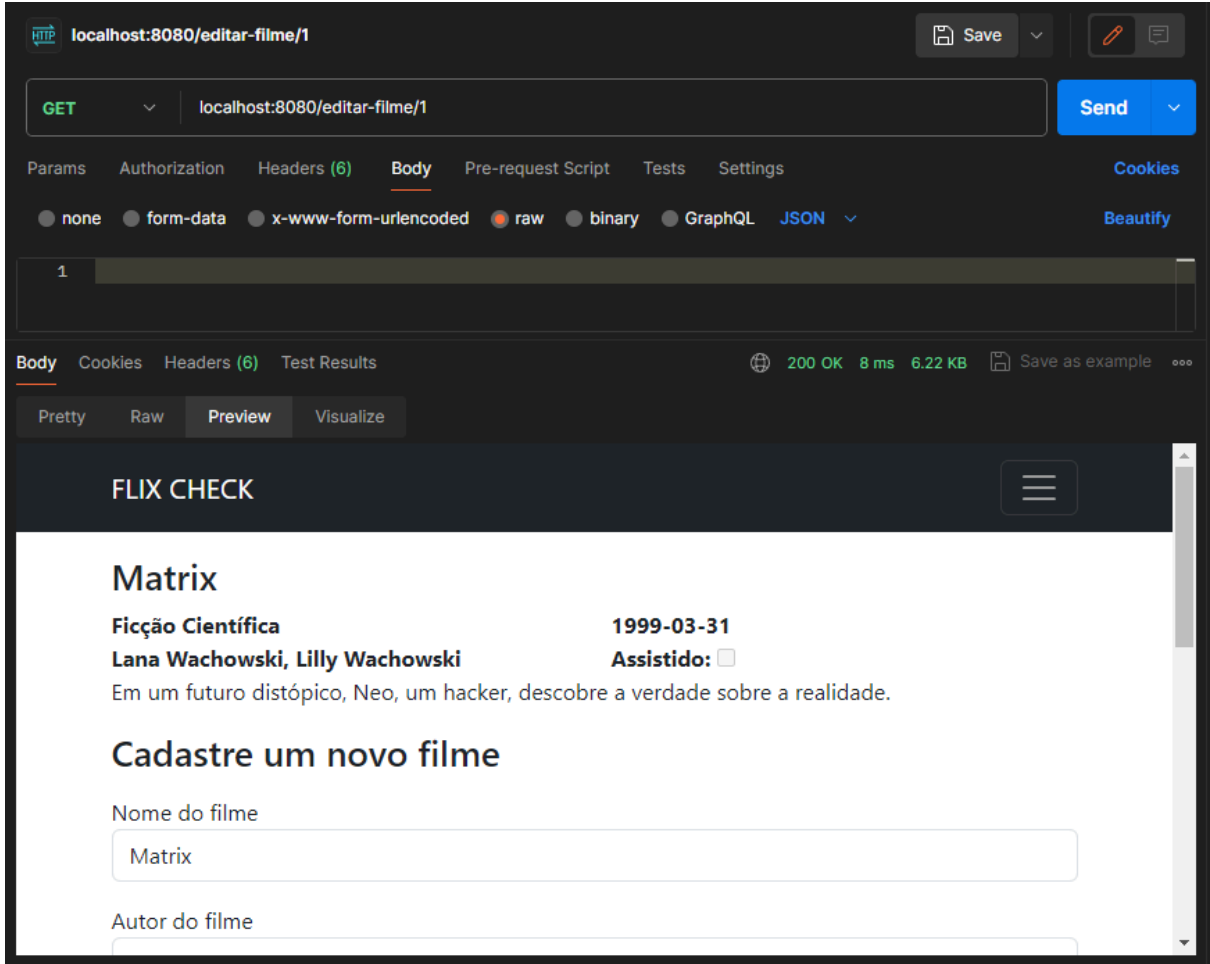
HTTP localhost:8080/editar-filme/1

Save

GET localhost:8080/editar-filme/1

Send

Params Authorization Headers (6) Body Pre-request Script Tests Settings Cookies

none form-data x-www-form-urlencoded raw binary GraphQL JSON Beautify

1

Body Cookies Headers (6) Test Results 200 OK 8 ms 6.22 KB Save as example

Pretty Raw Preview Visualize

FLIX CHECK

Matrix

Ficção Científica 1999-03-31

Lana Wachowski, Lilly Wachowski Assistido:

Em um futuro distópico, Neo, um hacker, descobre a verdade sobre a realidade.

Cadastre um novo filme

Nome do filme

Matrix

Autor do filme